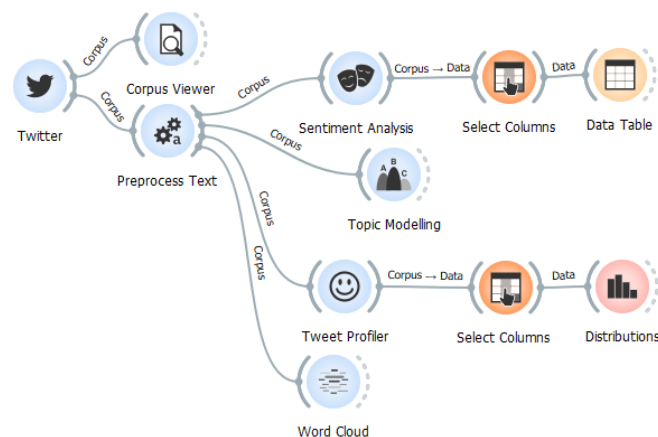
Corpus
Corpus Viewer
Twitter
Corpus
Preprocess Text
Corpus
Sentiment Analysis
Corpus → Data
Select Columns
Data
Data Table
Corpus
Topic Modelling
Corpus
Corpus
Tweet Profiler
Corpus → Data
Select Columns
Data
Distributions
Word Cloud